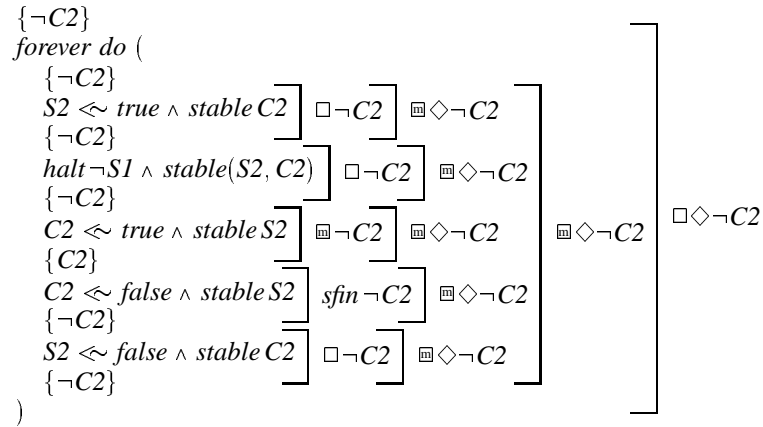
$\{\neg C2\}$
*forever do* (
$\{\neg C2\}$
$S2 \lessdot true \wedge stable\, C2$ $\Box\neg C2$ $\boxed{m}\Diamond\neg C2$
$\{\neg C2\}$
$halt\, \neg S1 \wedge stable(S2, C2)$ $\Box\neg C2$ $\boxed{m}\Diamond\neg C2$
$\{\neg C2\}$
$C2 \lessdot true \wedge stable\, S2$ $\boxed{m}\neg C2$ $\boxed{m}\Diamond\neg C2$ $\boxed{m}\Diamond\neg C2$ $\Box\Diamond\neg C2$
$\{C2\}$
$C2 \lessdot false \wedge stable\, S2$ $sfin\, \neg C2$ $\boxed{m}\Diamond\neg C2$
$\{\neg C2\}$
$S2 \lessdot false \wedge stable\, C2$ $\Box\neg C2$ $\boxed{m}\Diamond\neg C2$
$\{\neg C2\}$
)